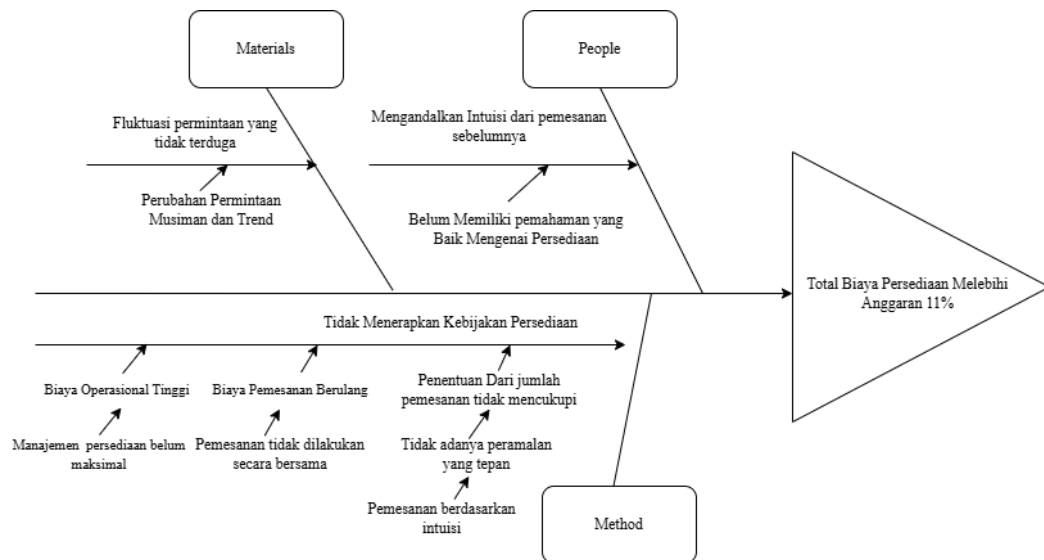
Materials

People

Fluktuasi permintaan yang tidak terduga

Perubahan Permintaan Musiman dan Trend

Mengandalkan Intuisi dari pemesanan sebelumnya

Belum Memiliki pemahaman yang Baik Mengenai Persediaan

Total Biaya Persediaan Melebihi Anggaran 11%

Tidak Menerapkan Kebijakan Persediaan

Biaya Operasional Tinggi

Biaya Pemesanan Berulang

Penentuan Dari jumlah pemesanan tidak mencukupi

Manajemen persediaan belum maksimal

Pemesanan tidak dilakukan secara bersama

Tidak adanya peramalan yang tepan

Pemesanan berdasarkan intuisi

Method